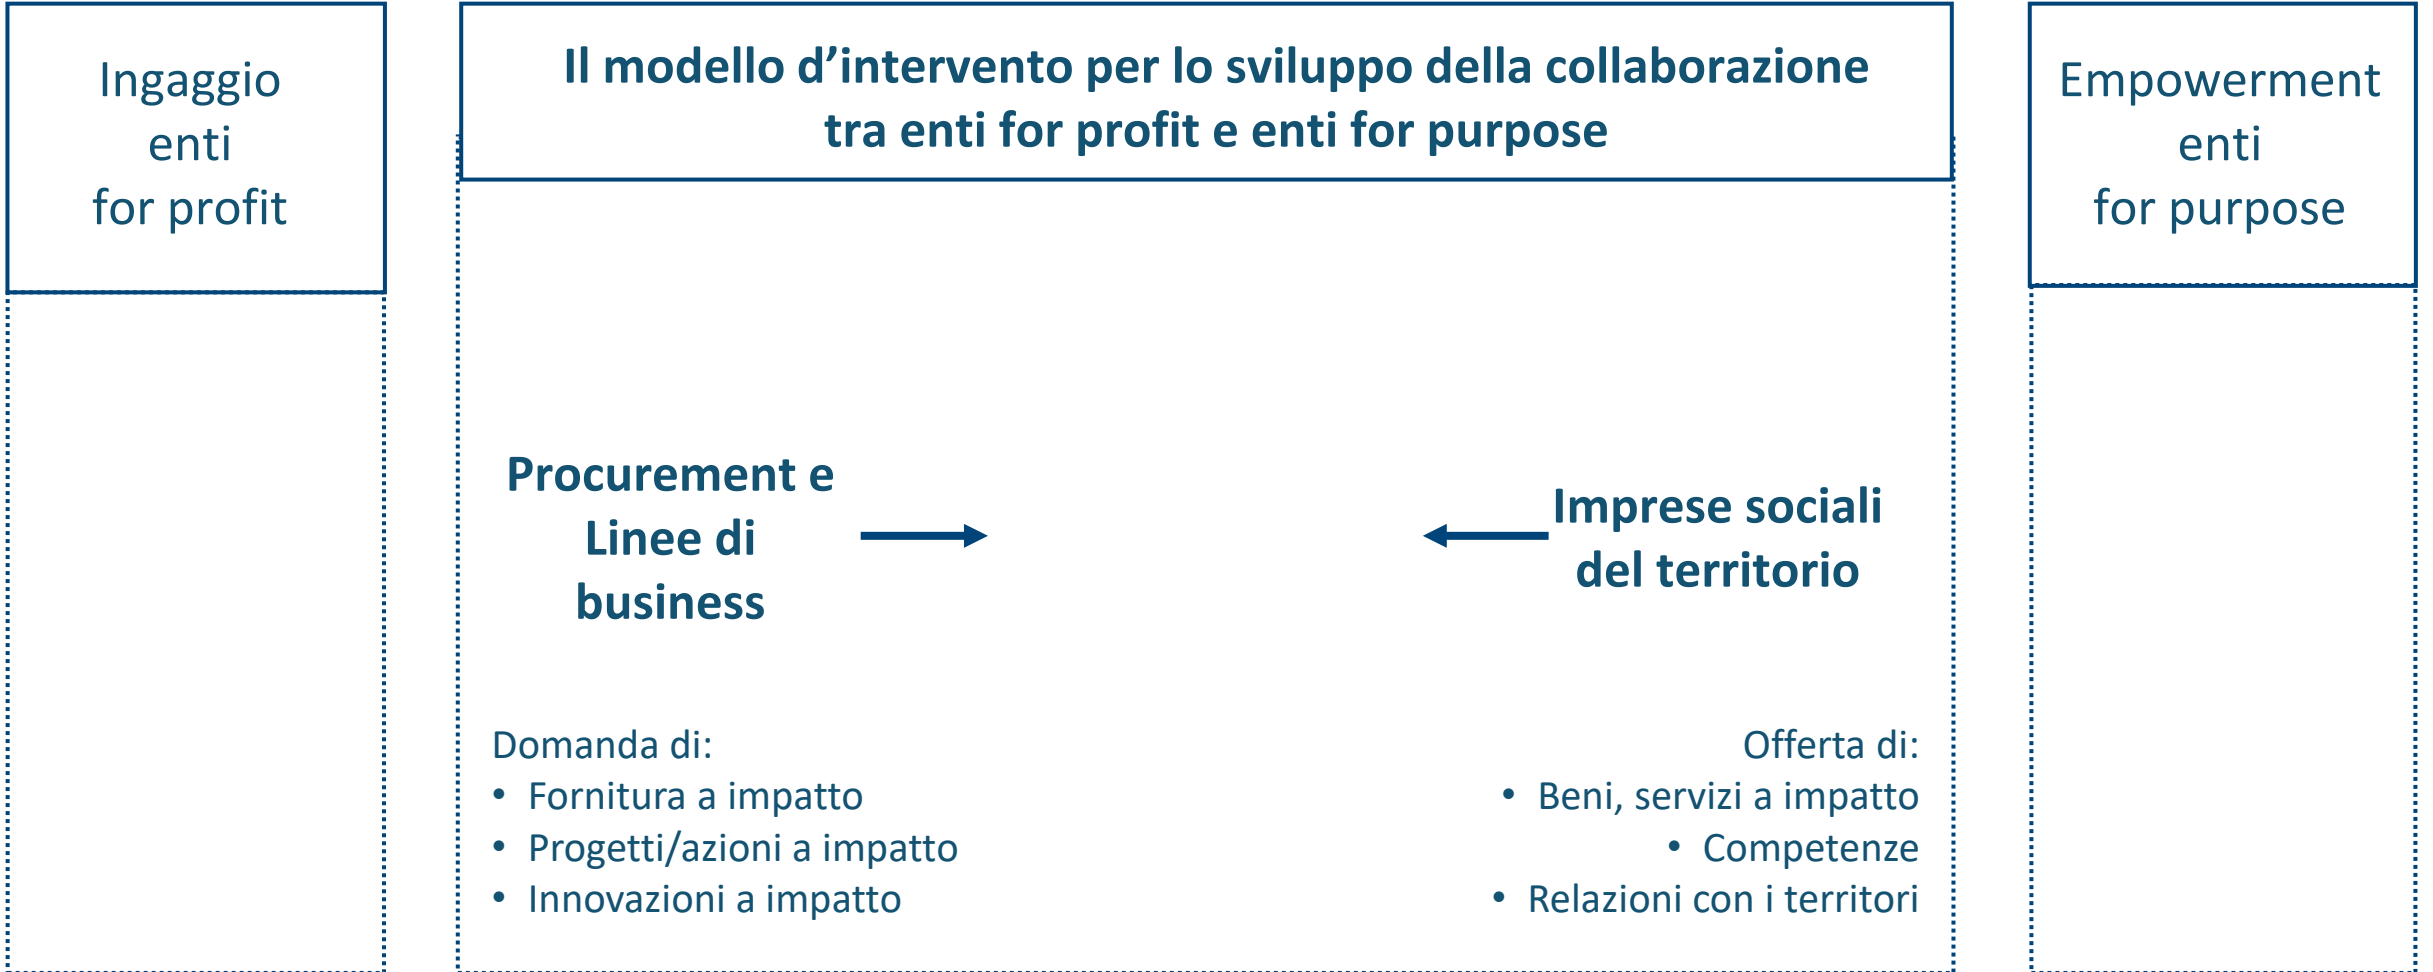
Ingaggio enti for profit

Il modello d’intervento per lo sviluppo della collaborazione tra enti for profit e enti for purpose

Empowerment enti for purpose

Procurement e Linee di business

Imprese sociali del territorio

Domanda di:
• Fornitura a impatto
• Progetti/azioni a impatto
• Innovazioni a impatto

Offerta di:
• Beni, servizi a impatto
• Competenze
• Relazioni con i territori